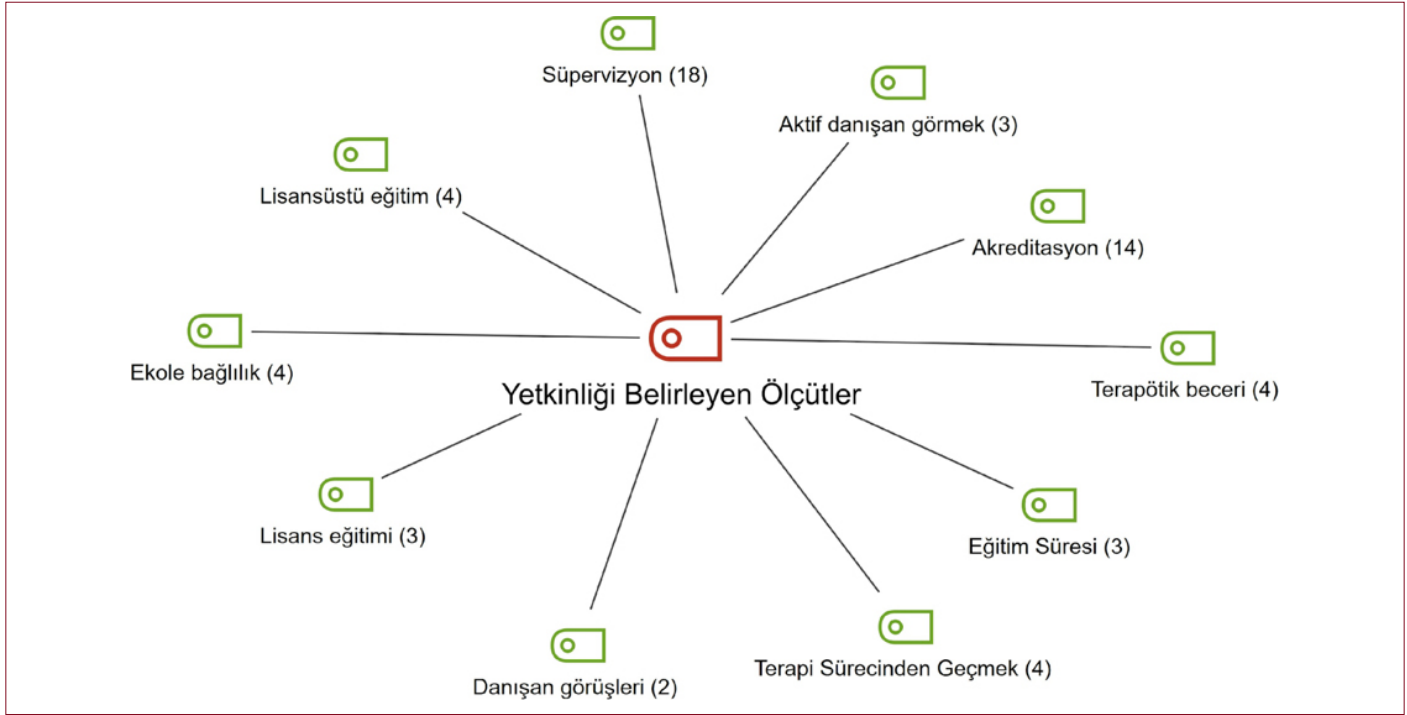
Süpervizyon (18)

Aktif danışan görmek (3)

Lisansüstü eğitim (4)

Akreditasyon (14)

Ekole bağlılık (4)

Yetkinliği Belirleyen Ölçütler

Terapötik beceri (4)

Lisans eğitimi (3)

Eğitim Süresi (3)

Danışan görüşleri (2)

Terapi Sürecinden Geçmek (4)